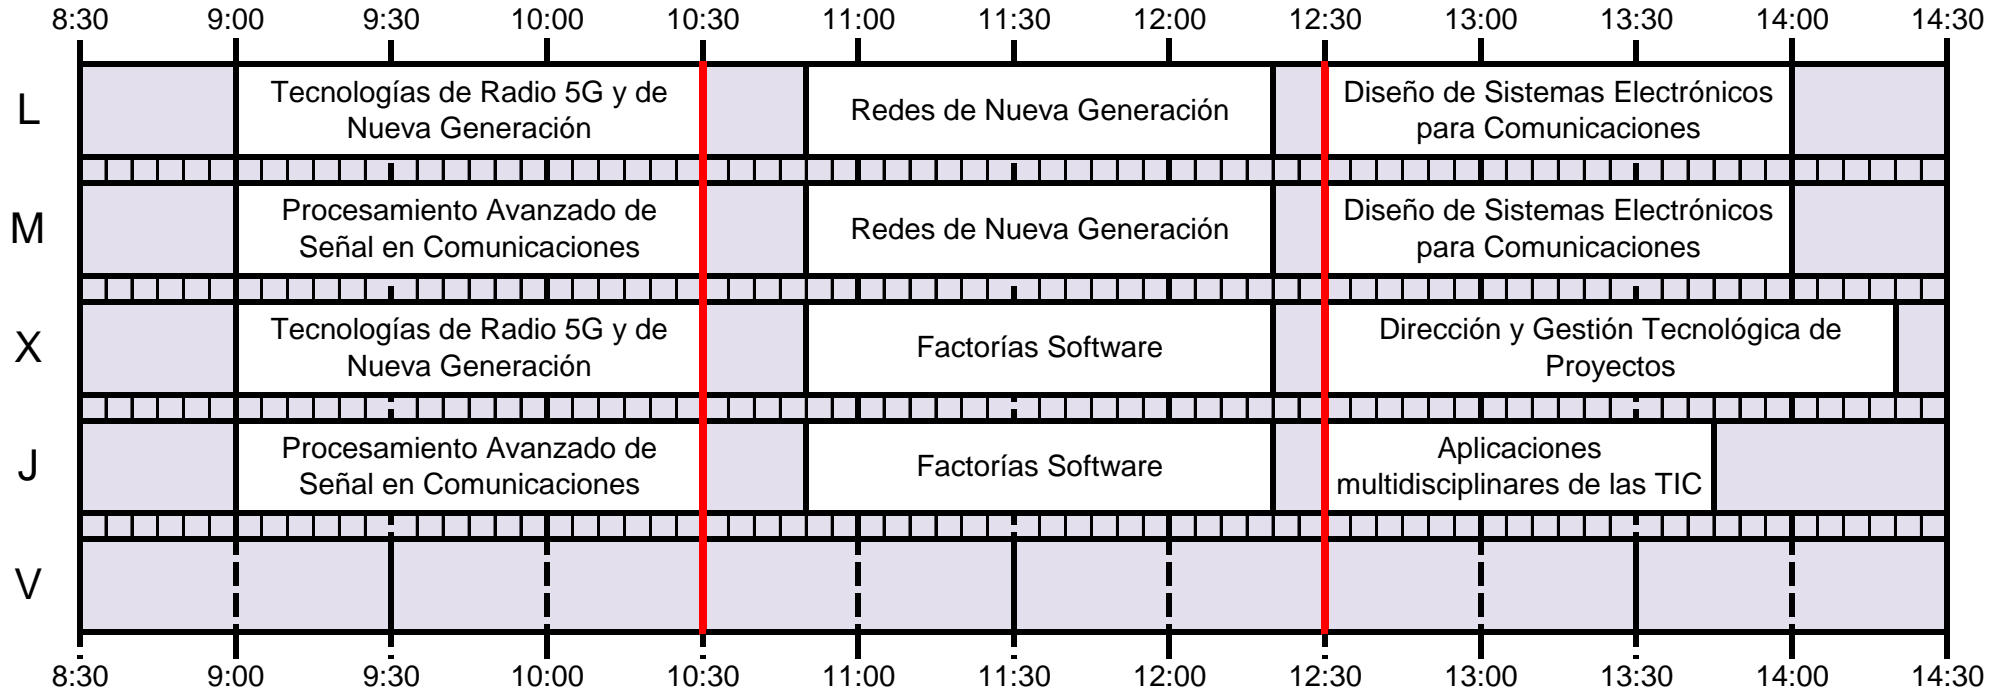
| | 8:30 | 9:00 | 9:30 | 10:00 | 10:30 | 11:00 | 11:30 | 12:00 | 12:30 | 13:00 | 13:30 | 14:00 | 14:30 |
|---|---|---|---|---|---|---|---|---|---|---|---|---|---|
| L | | Tecnologías de Radio 5G y de Nueva Generación | | | | Redes de Nueva Generación | | | Diseño de Sistemas Electrónicos para Comunicaciones | | | | |
| M | | Procesamiento Avanzado de Señal en Comunicaciones | | | | Redes de Nueva Generación | | | Diseño de Sistemas Electrónicos para Comunicaciones | | | | |
| X | | Tecnologías de Radio 5G y de Nueva Generación | | | | Factorías Software | | | Dirección y Gestión Tecnológica de Proyectos | | | | |
| J | | Procesamiento Avanzado de Señal en Comunicaciones | | | | Factorías Software | | | Aplicaciones multidisciplinares de las TIC | | | | |
| V | | | | | | | | | | | | | |

8:30 9:00 9:30 10:00 10:30 11:00 11:30 12:00 12:30 13:00 13:30 14:00 14:30